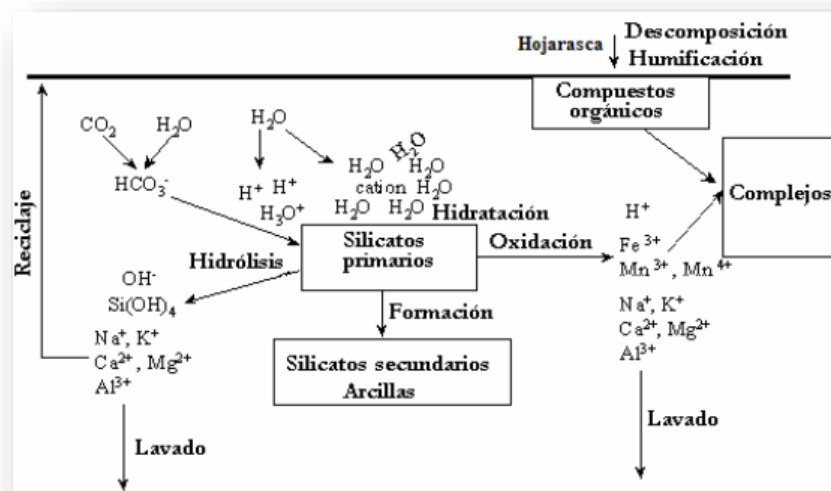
Hojarasca
Descomposición
Humificación

Compuestos orgánicos

Reciclaje

$CO_2$ $H_2O$

$HCO_3^-$

$H_2O$

$H^+$ $H^+$
$H_3O^+$

$H_2O$ $H_2O$ $H_2O$
cation $H_2O$
$H_2O$ $H_2O$

Hidratación

Complejos

Hidrólisis

Silicatos primarios

Oxidación

$H^+$
$Fe^{3+}$
$Mn^{3+}$, $Mn^{4+}$

$OH^-$
$Si(OH)_4$

$Na^+$, $K^+$
$Ca^{2+}$, $Mg^{2+}$
$Al^{3+}$

Formación

Silicatos secundarios
Arcillas

$Na^+$, $K^+$
$Ca^{2+}$, $Mg^{2+}$
$Al^{3+}$

Lavado

Lavado